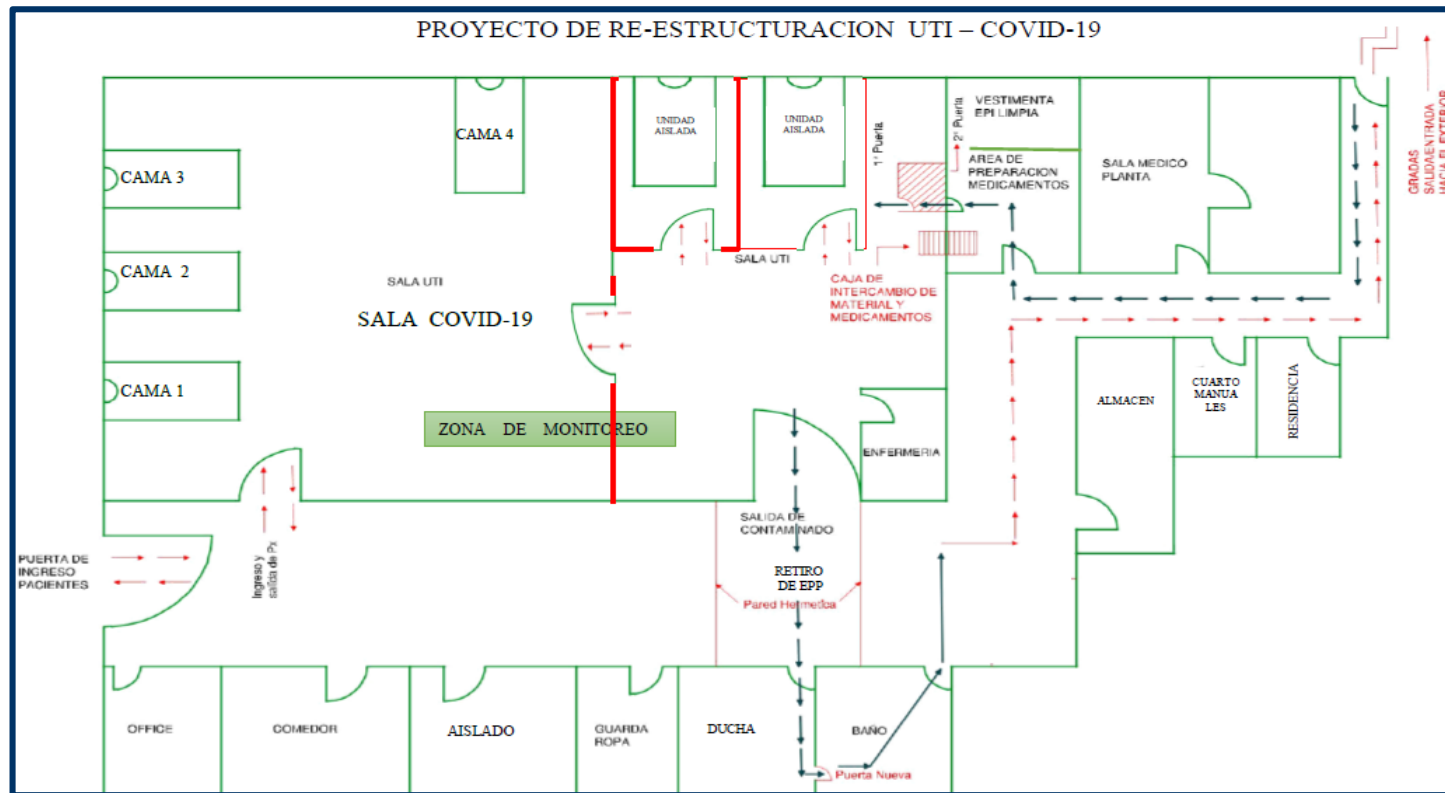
PROYECTO DE RE-ESTRUCTURACION UTI – COVID-19

CAMA 4

UNIDAD AISLADA

UNIDAD AISLADA

1° Puerta

2° Puerta

VESTIMENTA EPI LIMPIA

AREA DE PREPARACION MEDICAMENTOS

SALA MEDICO PLANTA

GRADAS SALIDA/ENTRADA HACIA EL EXTERIOR

CAMA 3

CAMA 2

CAMA 1

SALA UTI

SALA COVID-19

SALA UTI

CAJA DE INTERCAMBIO DE MATERIAL Y MEDICAMENTOS

ZONA DE MONITOREO

ALMACEN

CUARTO MANUA LES

RESIDENCIA

ENFERMERIA

PUERTA DE INGRESO PACIENTES

Ingreso y salida de Px

SALIDA DE CONTAMINADO

RETIRO DE EPP

Pared Hermetica

OFFICE

COMEDOR

AISLADO

GUARDA ROPA

DUCHA

BAÑO

Puerta Nueva